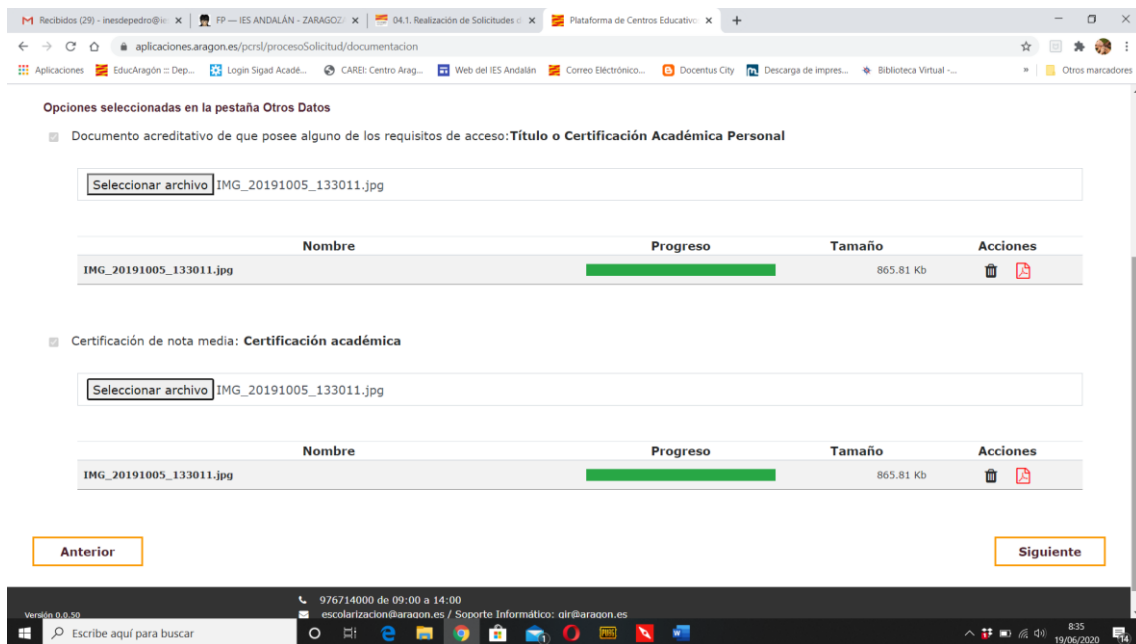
Recibidos (29) - inesdepedro@ie ×
FP — IES ANDALÁN - ZARAGOZ ×
04.1. Realización de Solicitudes ×
Plataforma de Centros Educativo ×
+

aplicaciones.aragon.es/pcrsl/procesoSolicitud/documentacion

Aplicaciones | EducAragón :: Dep... | Login Sigad Acadé... | CAREI: Centro Arag... | Web del IES Andalán | Correo Electrónico... | Docentus City | Descarga de impres... | Biblioteca Virtual -... | » | Otros marcadores

Opciones seleccionadas en la pestaña Otros Datos

Documento acreditativo de que posee alguno de los requisitos de acceso: **Título o Certificación Académica Personal**

Seleccionar archivo IMG_20191005_133011.jpg

| Nombre | Progreso | Tamaño | Acciones |
|---|---|---|---|
| IMG_20191005_133011.jpg | | 865.81 Kb | |

Certificación de nota media: **Certificación académica**

Seleccionar archivo IMG_20191005_133011.jpg

| Nombre | Progreso | Tamaño | Acciones |
|---|---|---|---|
| IMG_20191005_133011.jpg | | 865.81 Kb | |

Anterior

Siguiente

Versión 0.0.50

976714000 de 09:00 a 14:00

escolarizacion@aragon.es / Soporte Informático: gir@aragon.es

Escribe aquí para buscar

8:35
19/06/2020